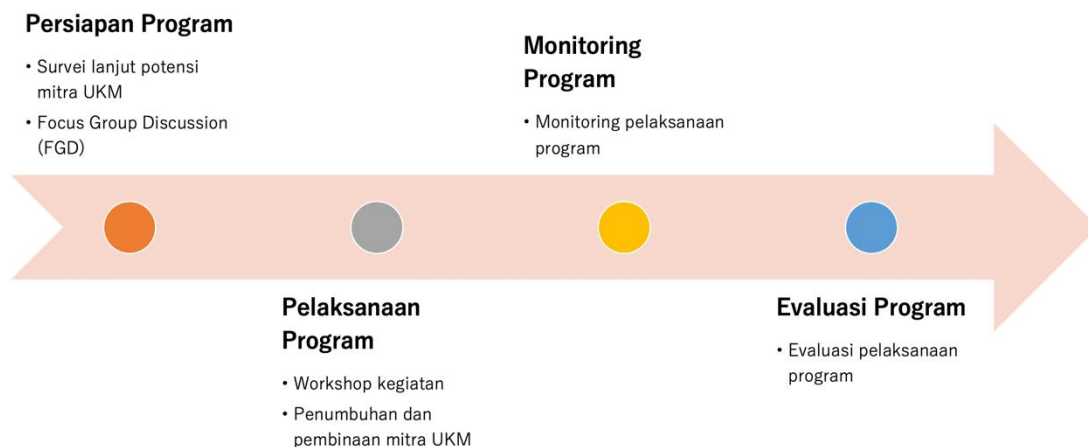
Persiapan Program

• Survei lanjut potensi mitra UKM
• Focus Group Discussion (FGD)

Monitoring Program

• Monitoring pelaksanaan program

Pelaksanaan Program

• Workshop kegiatan
• Penumbuhan dan pembinaan mitra UKM

Evaluasi Program

• Evaluasi pelaksanaan program